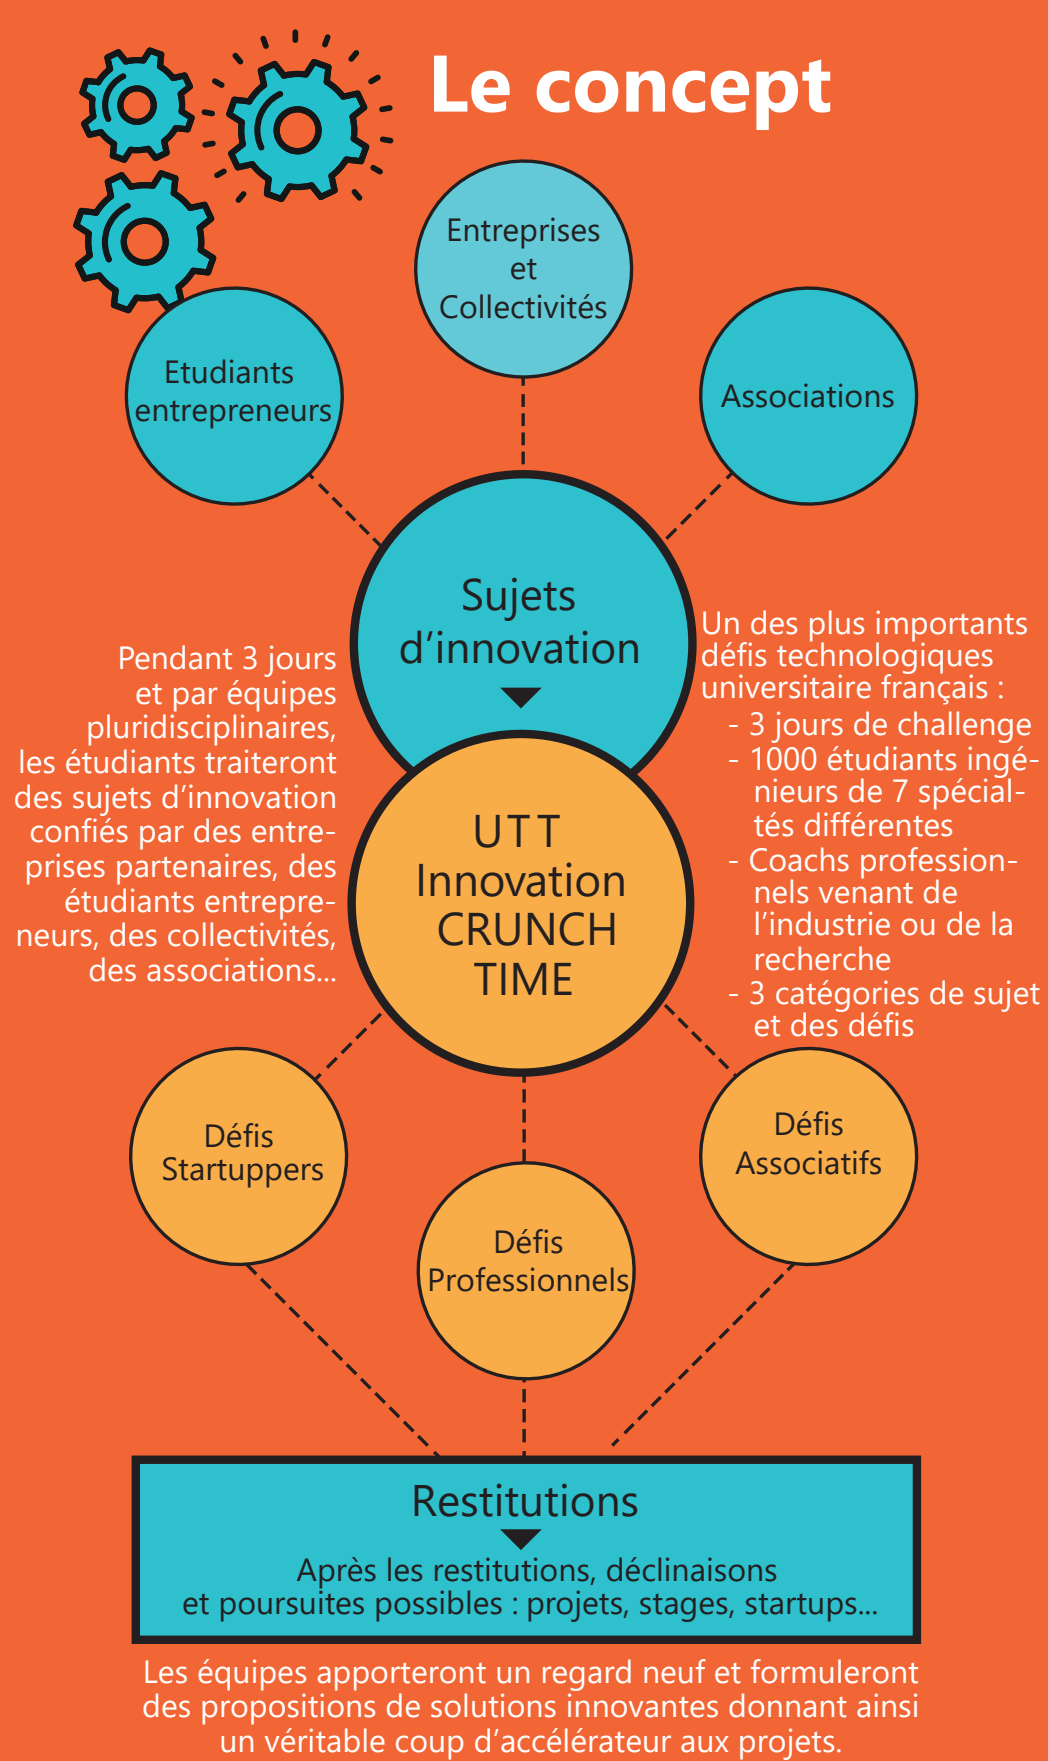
Le concept

Entreprises et Collectivités

Etudiants entrepreneurs

Associations

Sujets d'innovation

Pendant 3 jours et par équipes pluridisciplinaires, les étudiants traiteront des sujets d'innovation confiés par des entreprises partenaires, des étudiants entrepreneurs, des collectivités, des associations...

Un des plus importants défis technologiques universitaire français :
- 3 jours de challenge
- 1000 étudiants ingénieurs de 7 spécialités différentes
- Coachs professionnels venant de l'industrie ou de la recherche
- 3 catégories de sujet et des défis

UTT Innovation CRUNCH TIME

Défis Startuppers

Défis Professionnels

Défis Associatifs

Restitutions

Après les restitutions, déclinaisons et poursuites possibles : projets, stages, startups...

Les équipes apporteront un regard neuf et formuleront des propositions de solutions innovantes donnant ainsi un véritable coup d'accélérateur aux projets.